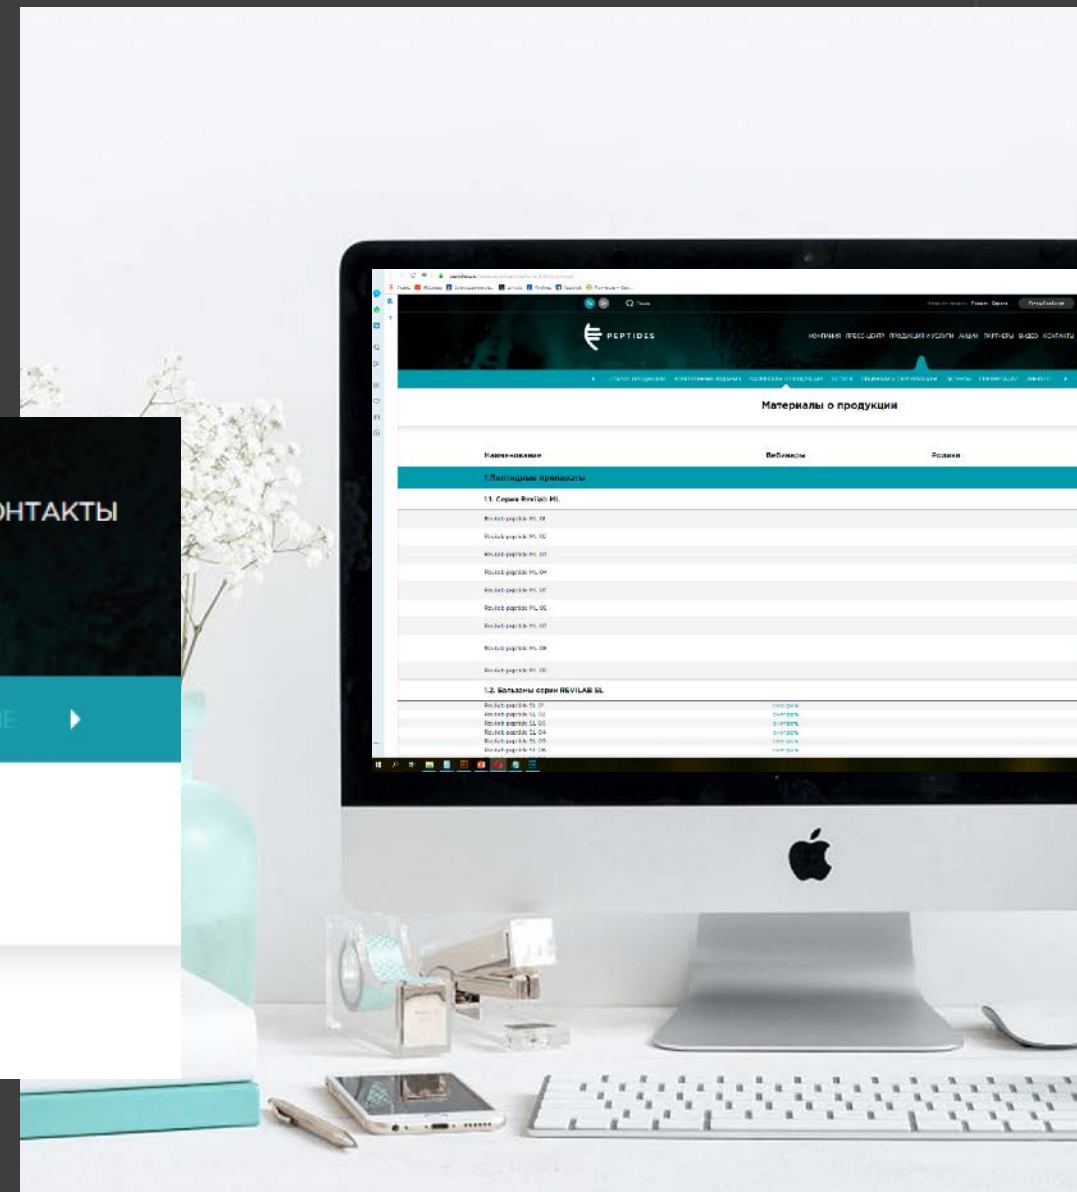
ОНТАКТЫ

PEPTIDES

КОМПАНИЯ ПРЕСС-ЦЕНТР ПРОДУКЦИЯ И УСЛУГИ АКЦИИ ПАРТНЕРЫ ВИДЕО КОНТАКТЫ

Материалы о продукции

| Наименование | Вебинары | Ролики |
|---|---|---|
| 1.Пептидные препараты | | |
| 1.1. Серия Revilab ML | | |
| Revilab peptide ML 01 | | |
| Revilab peptide ML 02 | | |
| Revilab peptide ML 03 | | |
| Revilab peptide ML 04 | | |
| Revilab peptide ML 05 | | |
| Revilab peptide ML 06 | | |
| Revilab peptide ML 07 | | |
| Revilab peptide ML 08 | | |
| Revilab peptide ML 09 | | |
| 1.2. Бальзамы серии REVILAB SL | | |
| Revilab peptide SL 01 | смотреть | |
| Revilab peptide SL 02 | смотреть | |
| Revilab peptide SL 03 | смотреть | |
| Revilab peptide SL 04 | смотреть | |
| Revilab peptide SL 05 | смотреть | |
| Revilab peptide SL 06 | смотреть | |